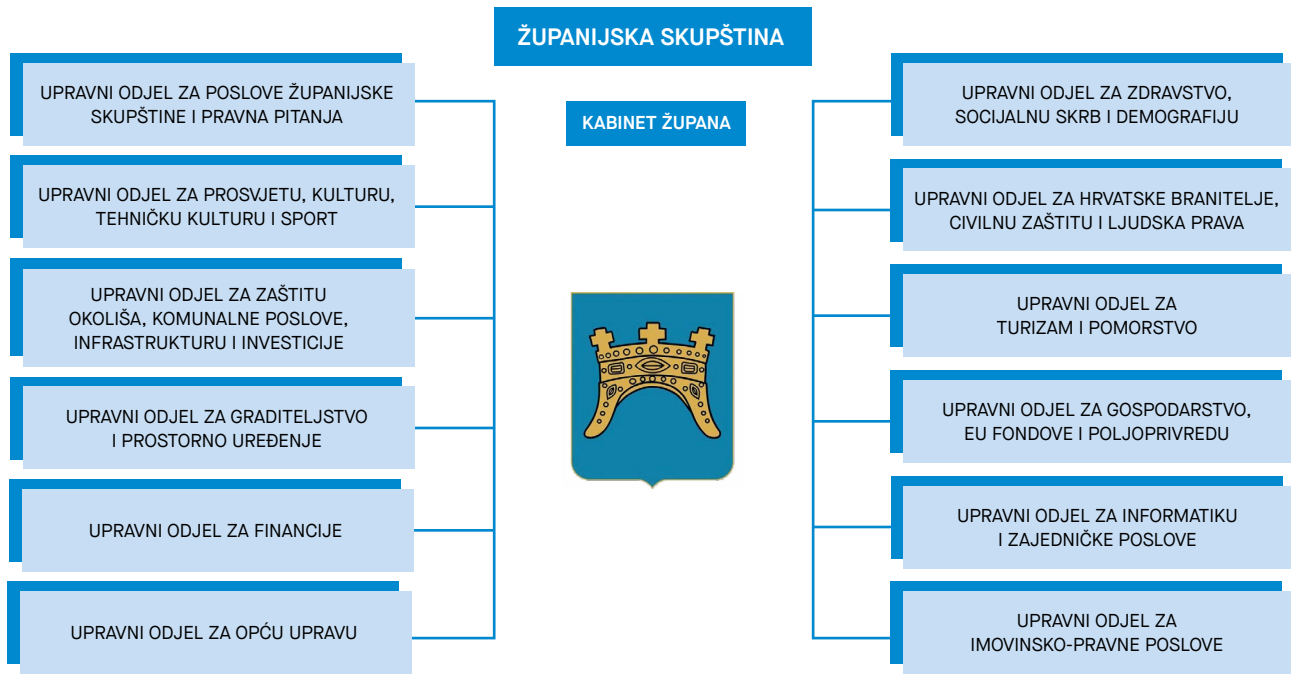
ŽUPANIJSKA SKUPŠTINA

KABINET ŽUPANA

UPRAVNI ODJEL ZA POSLOVE ŽUPANIJSKE SKUPŠTINE I PRAVNA PITANJA

UPRAVNI ODJEL ZA PROSVJETU, KULTURU, TEHNIČKU KULTURU I SPORT

UPRAVNI ODJEL ZA ZAŠTITU OKOLIŠA, KOMUNALNE POSLOVE, INFRASTRUKTURU I INVESTICIJE

UPRAVNI ODJEL ZA GRADITELJSTVO I PROSTORNO UREĐENJE

UPRAVNI ODJEL ZA FINANCIJE

UPRAVNI ODJEL ZA OPĆU UPRAVU

UPRAVNI ODJEL ZA ZDRAVSTVO, SOCIJALNU SKRB I DEMOGRAFIJU

UPRAVNI ODJEL ZA HRVATSKE BRANITELJE, CIVILNU ZAŠTITU I LJUDSKA PRAVA

UPRAVNI ODJEL ZA TURIZAM I POMORSTVO

UPRAVNI ODJEL ZA GOSPODARSTVO, EU FONDOVE I POLJOPRIVREDU

UPRAVNI ODJEL ZA INFORMATIKU I ZAJEDNIČKE POSLOVE

UPRAVNI ODJEL ZA IMOVINSKO-PRAVNE POSLOVE